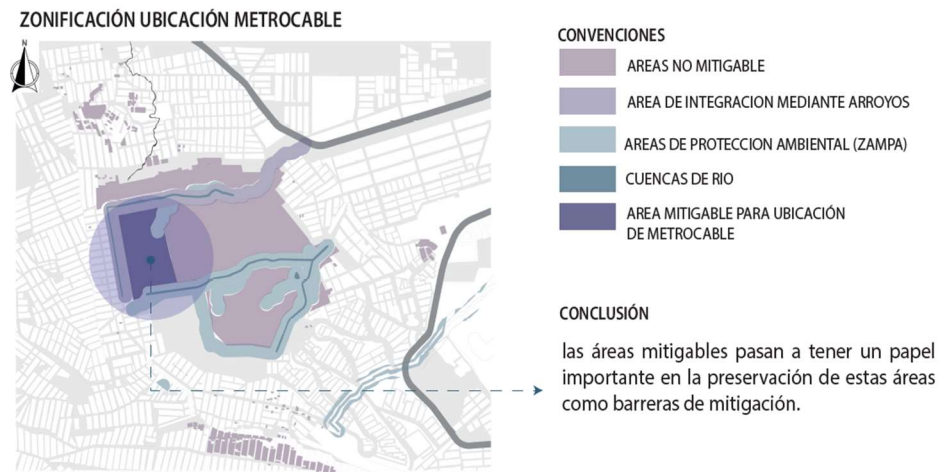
ZONIFICACIÓN UBICACIÓN METROCABLE

N

CONVENCIONES

AREAS NO MITIGABLE

AREA DE INTEGRACION MEDIANTE ARROYOS

AREAS DE PROTECCION AMBIENTAL (ZAMPA)

CUENCAS DE RIO

AREA MITIGABLE PARA UBICACIÓN DE METROCABLE

CONCLUSIÓN

las áreas mitigables pasan a tener un papel importante en la preservación de estas áreas como barreras de mitigación.